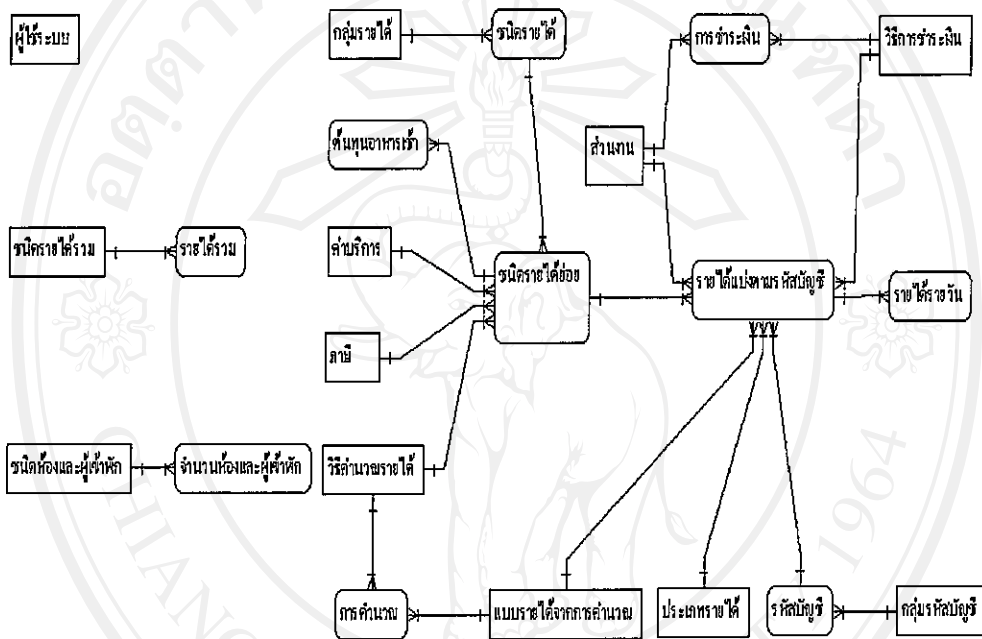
ผู้ใช้ระบบ

กลุ่มรายได้

ชนิดรายได้

การชำระเงิน

วิธีการชำระเงิน

ต้นทุนอาหารเช้า

ส่วนลด

ชนิดรายได้รวม

รายได้รวม

ค่าบริการ

ชนิดรายได้ย่อย

รายได้แบ่งตามรหัสบัญชี

รายได้รายวัน

ภาษี

ชนิดห้องและผู้เข้าพัก

จำนวนห้องและผู้เข้าพัก

วิธีคำนวณรายได้

การคำนวณ

แบบรายได้จากการคำนวณ

ประเภทรายได้

รหัสบัญชี

กลุ่มรหัสบัญชี